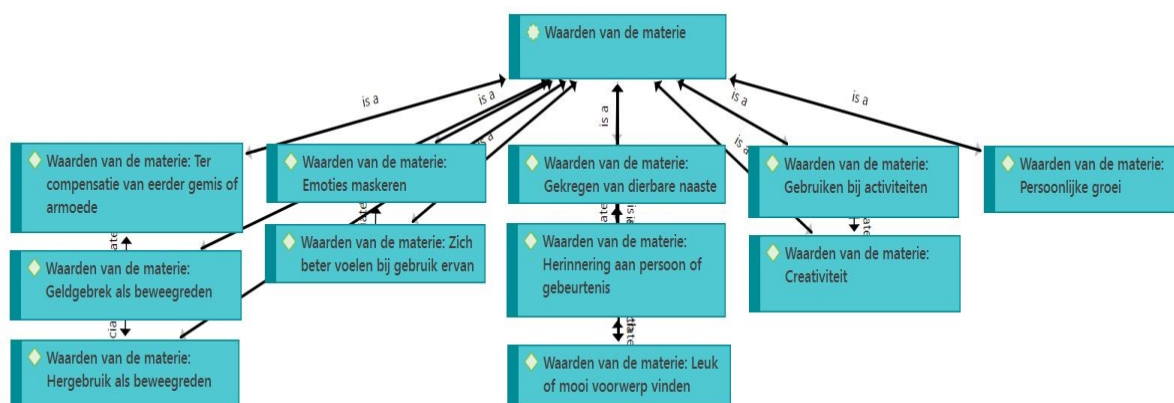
Waarden van de materie

is a

is a

is a

is a

is a

is a

is a

Waarden van de materie: Ter compensatie van eerder gemis of armoede

Waarden van de materie: Emoties maskeren

Waarden van de materie: Gekregen van dierbare naaste

Waarden van de materie: Gebruiken bij activiteiten

Waarden van de materie: Persoonlijke groei

ate

ate

is a

ate

Waarden van de materie: Geldgebrek als beweegreden

Waarden van de materie: Zich beter voelen bij gebruik ervan

Waarden van de materie: Herinnering aan persoon of gebeurtenis

Waarden van de materie: Creativiteit

cia

ate

Waarden van de materie: Hergebruik als beweegreden

Waarden van de materie: Leuk of mooi voorwerp vinden